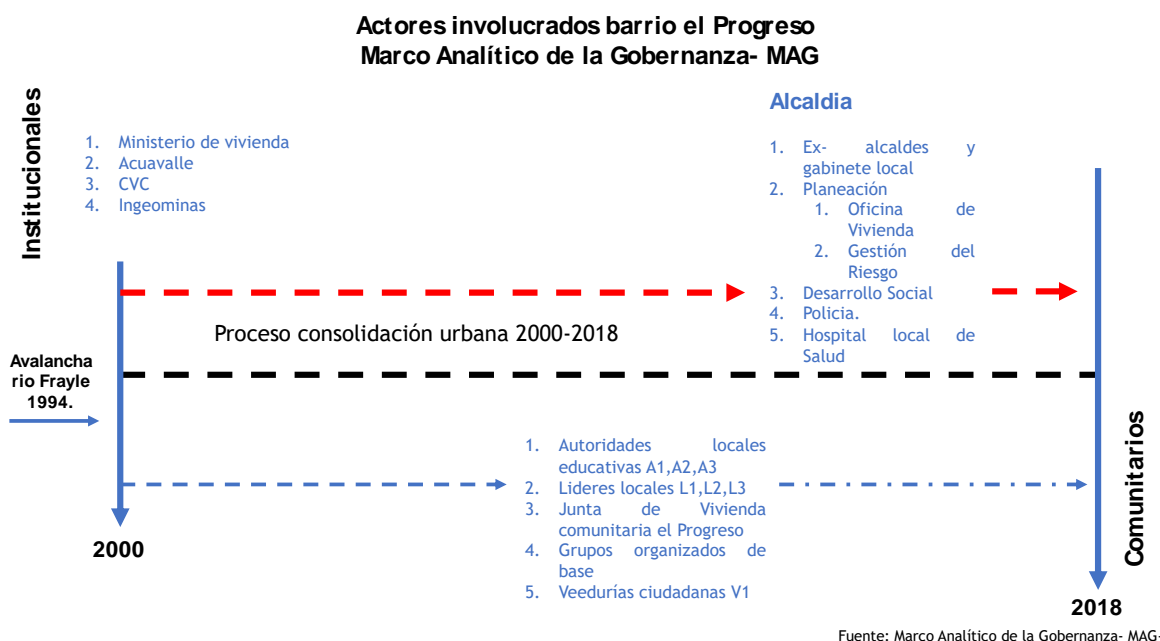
Actores involucrados barrio el Progreso
Marco Analítico de la Gobernanza- MAG

Institucionales

1. Ministerio de vivienda
2. Acuavalle
3. CVC
4. Ingeominas

Alcaldia

1. Ex- alcaldes y gabinete local
2. Planeación
   1. Oficina de Vivienda
   2. Gestión del Riesgo
3. Desarrollo Social
4. Policia.
5. Hospital local de Salud

Proceso consolidación urbana 2000-2018

Avalancha rio Frayle 1994.

1. Autoridades locales educativas A1,A2,A3
2. Lideres locales L1,L2,L3
3. Junta de Vivienda comunitaria el Progreso
4. Grupos organizados de base
5. Veedurías ciudadanas V1

2000

Comunitarios

2018

Fuente: Marco Analítico de la Gobernanza- MAG-